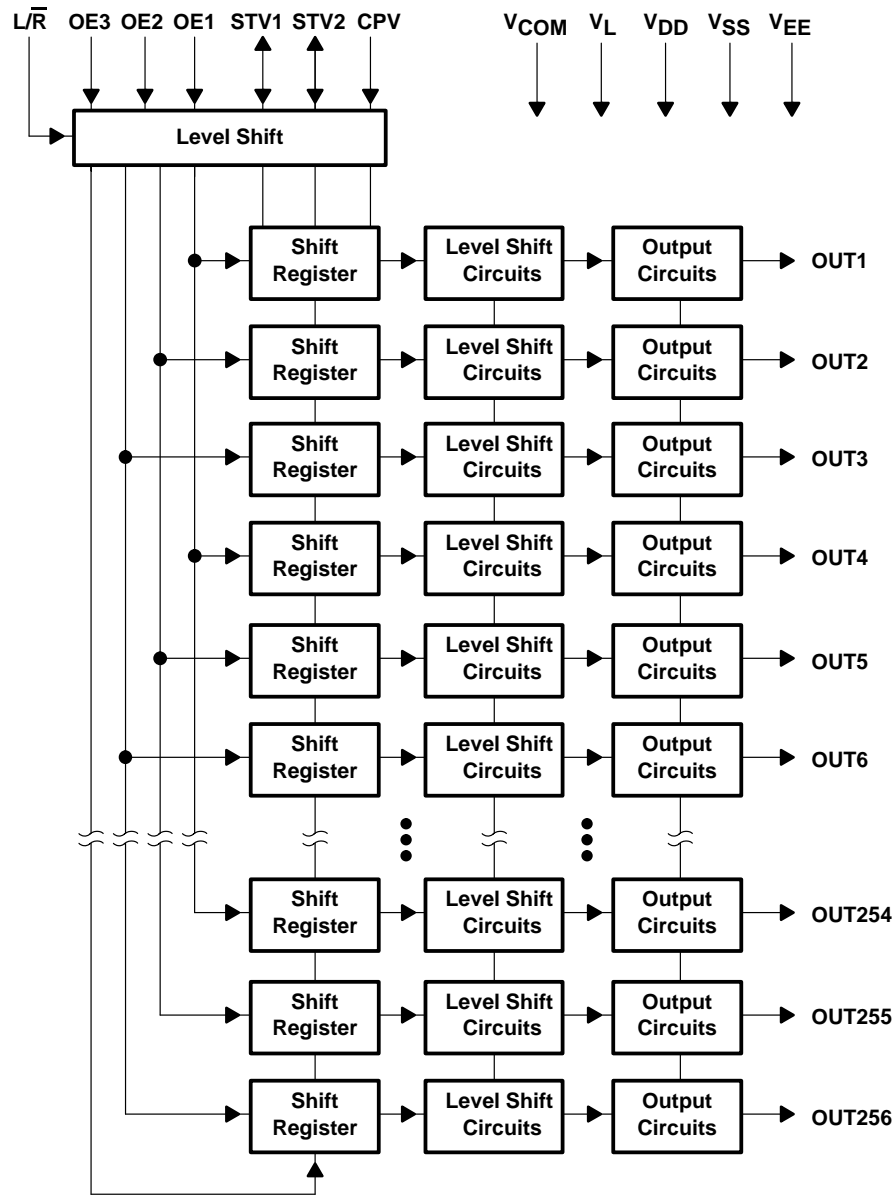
$L/\overline{R}$ OE3 OE2 OE1 STV1 STV2 CPV

$V_{COM}$ $V_L$ $V_{DD}$ $V_{SS}$ $V_{EE}$

Level Shift

Shift Register
Level Shift Circuits
Output Circuits
OUT1

Shift Register
Level Shift Circuits
Output Circuits
OUT2

Shift Register
Level Shift Circuits
Output Circuits
OUT3

Shift Register
Level Shift Circuits
Output Circuits
OUT4

Shift Register
Level Shift Circuits
Output Circuits
OUT5

Shift Register
Level Shift Circuits
Output Circuits
OUT6

Shift Register
Level Shift Circuits
Output Circuits
OUT254

Shift Register
Level Shift Circuits
Output Circuits
OUT255

Shift Register
Level Shift Circuits
Output Circuits
OUT256